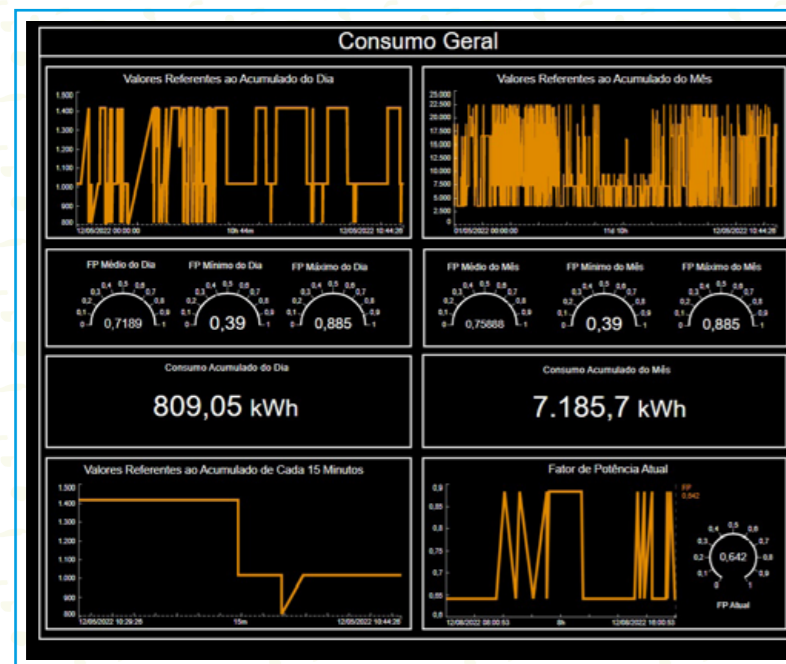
Consumo Geral

Valores Referentes ao Acumulado do Dia

1.500
1.400
1.300
1.200
1.100
1.000
900
800

12/05/2022 00:00:00
10h 44m
12/05/2022 10:44:26

Valores Referentes ao Acumulado do Mês

25.000
22.500
20.000
17.500
15.000
12.500
10.000
7.500
5.000
2.500
0

01/05/2022 00:00:00
11d 10h
12/05/2022 10:44:26

FP Médio do Dia
0,7189

FP Mínimo do Dia
0,39

FP Máximo do Dia
0,885

FP Médio do Mês
0,75888

FP Mínimo do Mês
0,39

FP Máximo do Mês
0,885

Consumo Acumulado do Dia
809,05 kWh

Consumo Acumulado do Mês
7.185,7 kWh

Valores Referentes ao Acumulado de Cada 15 Minutos

1.500
1.400
1.300
1.200
1.100
1.000
900
800

12/05/2022 10:29:26
15m
12/05/2022 10:44:26

Fator de Potência Atual

0,9
0,85
0,8
0,75
0,7
0,65

12/05/2022 08:00:53
8h
12/05/2022 16:00:53

FP
0,642

0,642
FP Atual